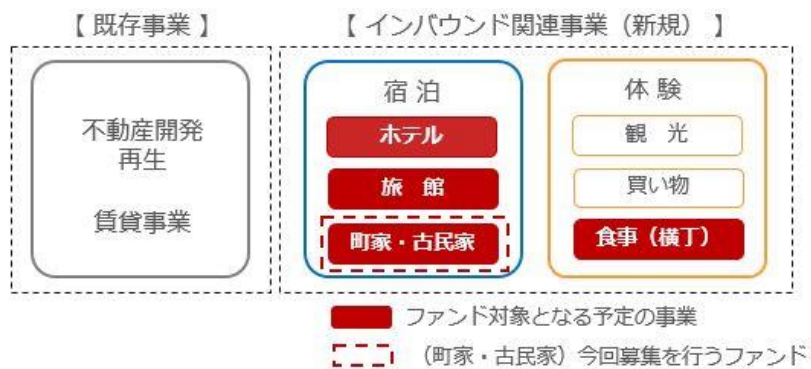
【 既存事業 】

不動産開発
再生

賃貸事業

【 インバウンド関連事業（新規） 】

宿泊

ホテル

旅館

町家・古民家

体験

観光

買い物

食事（横丁）

ファンド対象となる予定の事業

（町家・古民家）今回募集を行うファンド